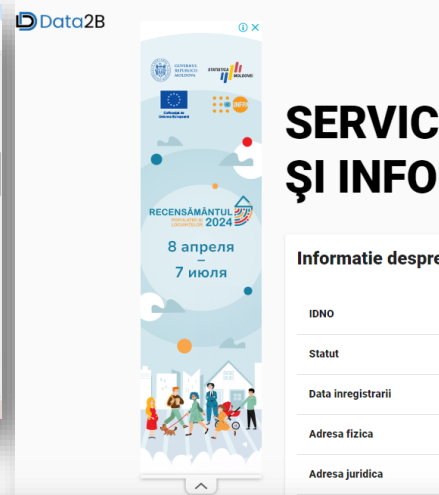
Data2B

GUVERNUL REPUBLICII MOLDOVA

STATISTICA MOLDOVEI

Cofinanțat de Uniunea Europeană

UNFPA

RECENSĂMÂNTUL POPULAȚIEI ȘI LOCUINȚELOR 2024

8 апреля – 7 июля

SERVIC
ŞI INFO

Informatie despre

IDNO

Statut

Data inregistrarii

Adresa fizica

Adresa juridica